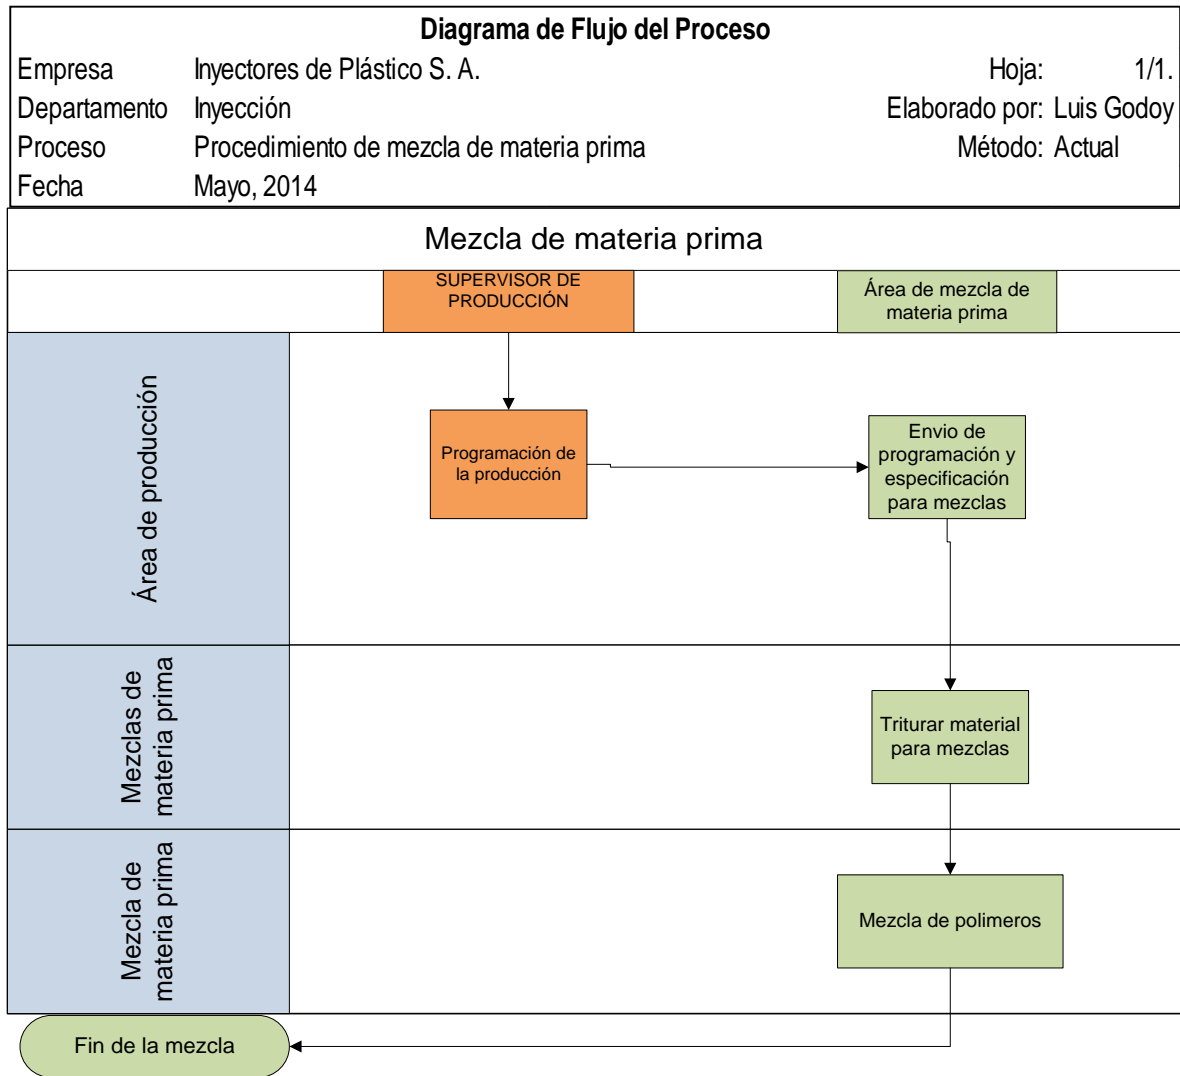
Diagrama de Flujo del Proceso

| Empresa | Inyectores de Plástico S. A. | Hoja: | 1/1. |
|---|---|---|---|
| Departamento | Inyección | Elaborado por: | Luis Godoy |
| Proceso | Procedimiento de mezcla de materia prima | Método: | Actual |
| Fecha | Mayo, 2014 | | |

Mezcla de materia prima

SUPERVISOR DE PRODUCCIÓN

Área de mezcla de materia prima

Área de producción

Programación de la producción

Envio de programación y especificación para mezclas

Mezclas de materia prima

Triturar material para mezclas

Mezcla de materia prima

Mezcla de polimeros

Fin de la mezcla